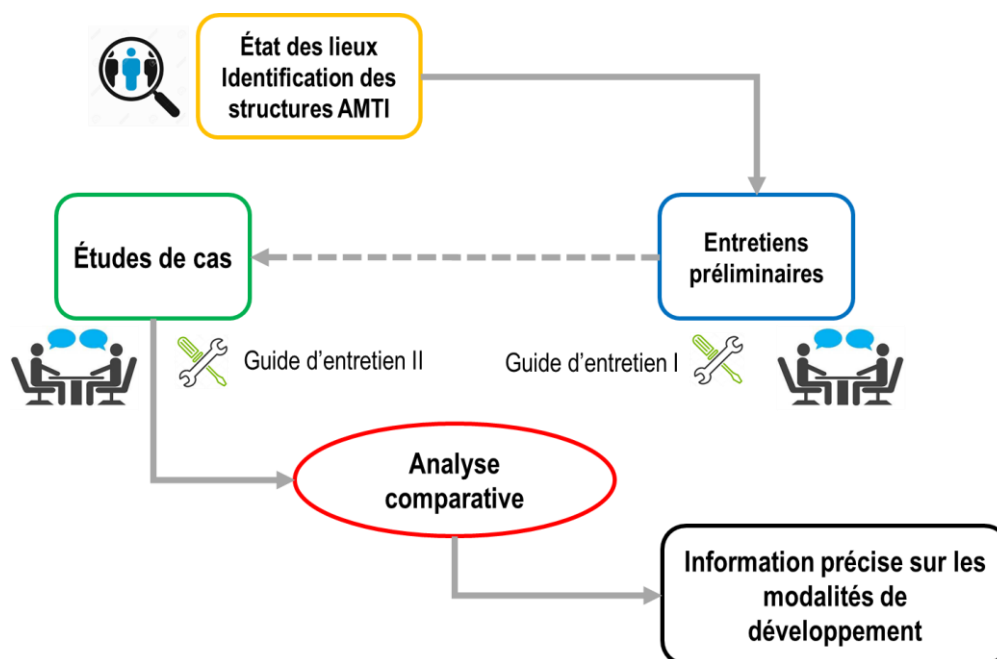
État des lieux
Identification des structures AMTI

Entretiens préliminaires

Études de cas

Guide d’entretien II

Guide d’entretien I

Analyse comparative

Information précise sur les modalités de développement